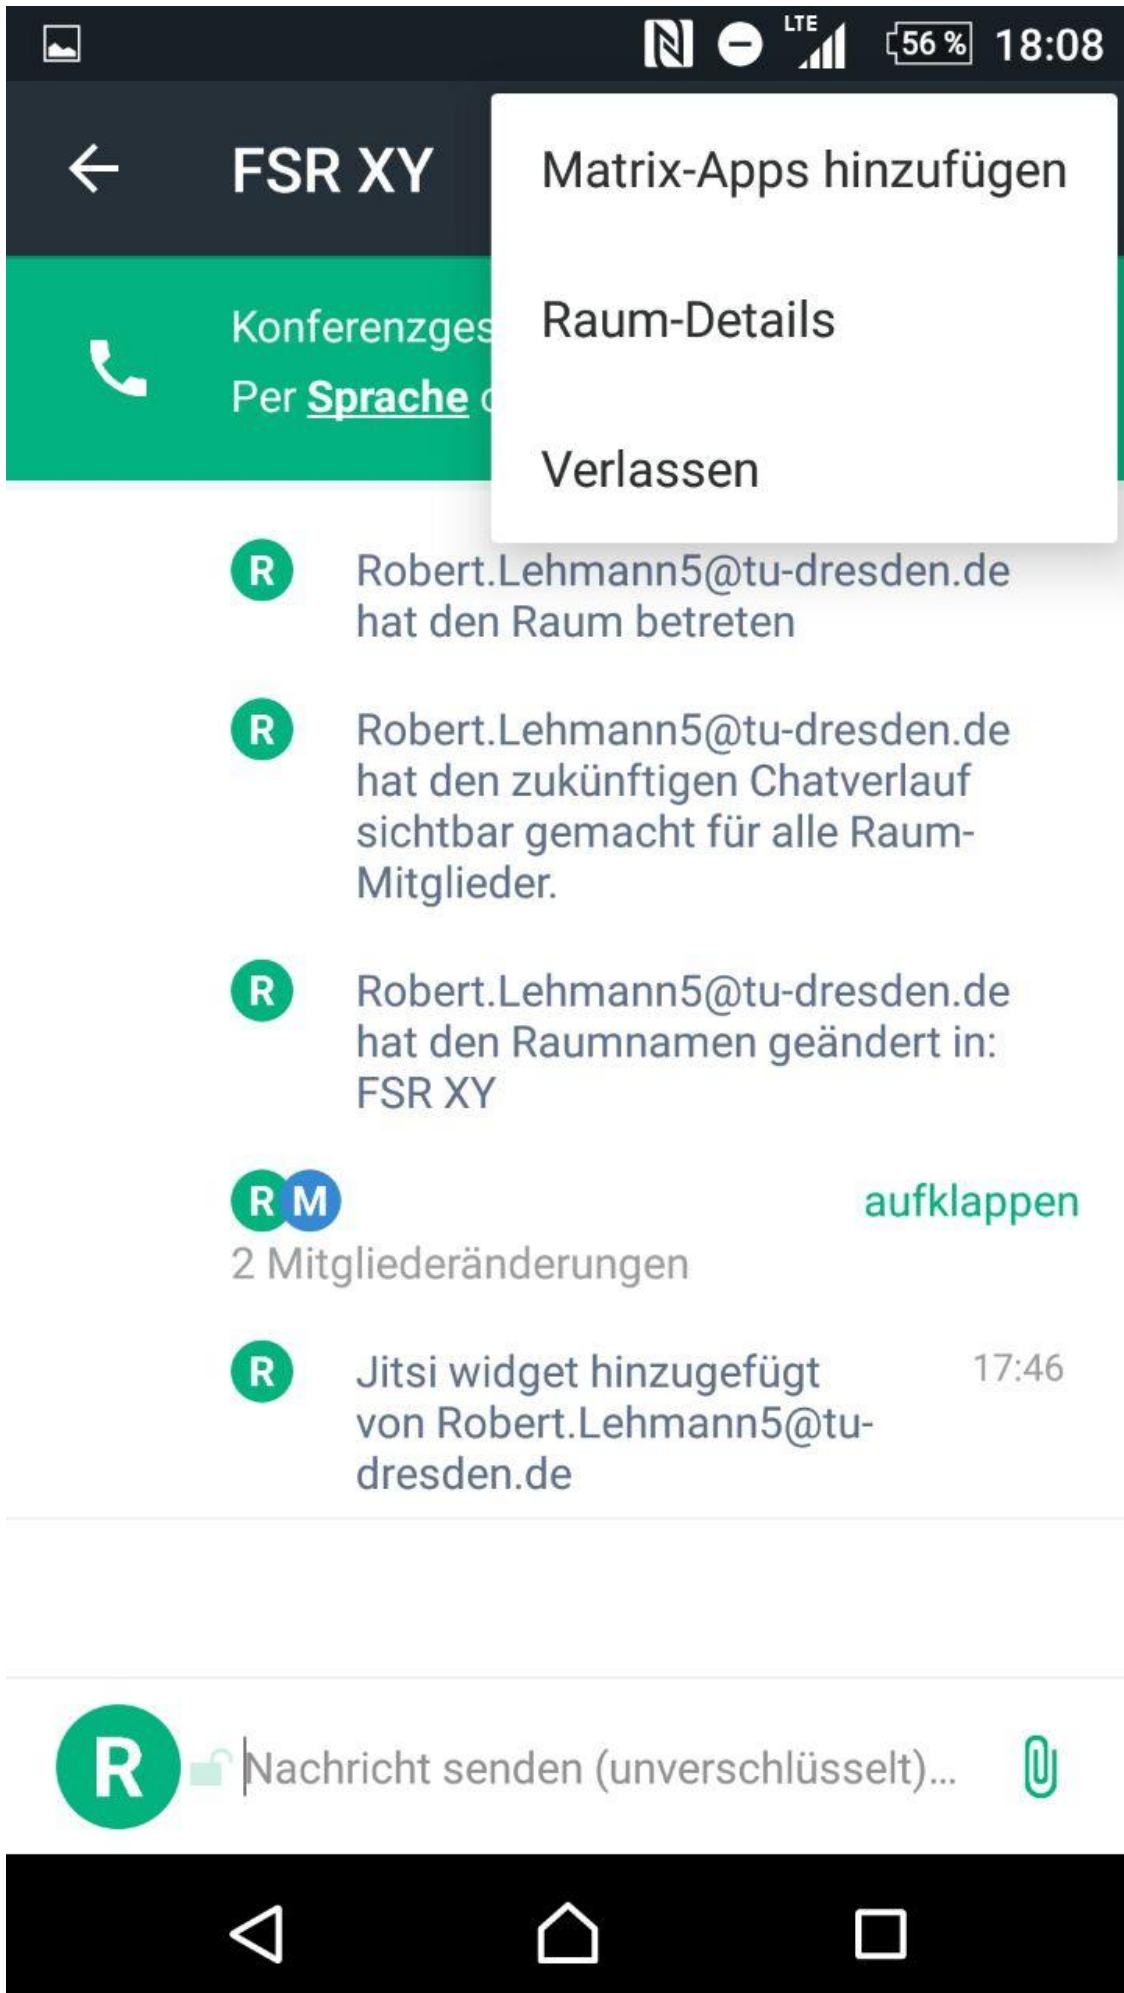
LTE 56 % 18:08

FSR XY

Matrix-Apps hinzufügen

Raum-Details

Verlassen

Konferenzges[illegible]
Per Sprache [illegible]

R Robert.Lehmann5@tu-dresden.de hat den Raum betreten

R Robert.Lehmann5@tu-dresden.de hat den zukünftigen Chatverlauf sichtbar gemacht für alle Raum-Mitglieder.

R Robert.Lehmann5@tu-dresden.de hat den Raumnamen geändert in: FSR XY

R M aufklappen
2 Mitgliederänderungen

R Jitsi widget hinzugefügt von Robert.Lehmann5@tu-dresden.de 17:46

R Nachricht senden (unverschlüsselt)...